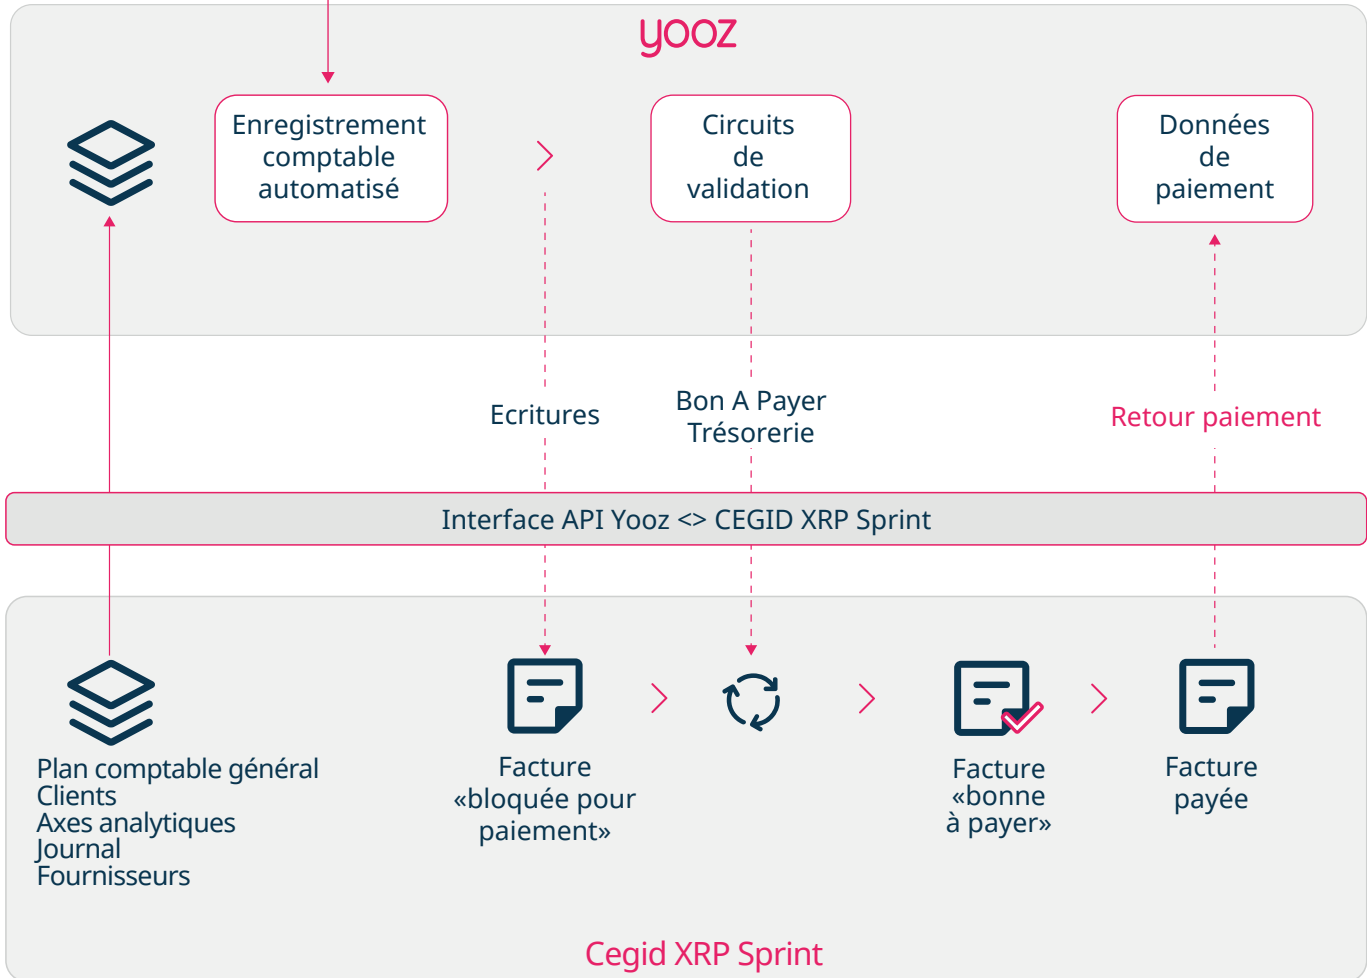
yooz

Enregistrement comptable automatisé

Circuits de validation

Données de paiement

Ecritures

Bon A Payer Trésorerie

Retour paiement

Interface API Yooz <> CEGID XRP Sprint

Plan comptable général
Clients
Axes analytiques
Journal
Fournisseurs

Facture «bloquée pour paiement»

Facture «bonne à payer»

Facture payée

Cegid XRP Sprint